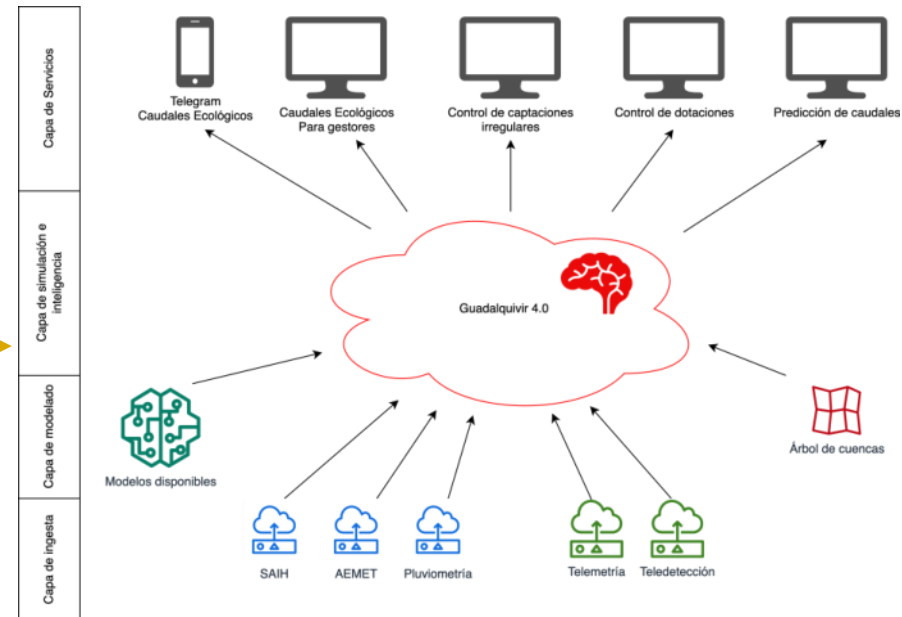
Capa de Servicios

Capa de simulación e inteligencia

Capa de modelado

Capa de ingesta

Telegram
Caudales Ecológicos

Caudales Ecológicos
Para gestores

Control de captaciones irregulares

Control de dotaciones

Predicción de caudales

Guadalquivir 4.0

Modelos disponibles

Árbol de cuencas

SAIH

AEMET

Pluviometría

Telemetría

Teledetección